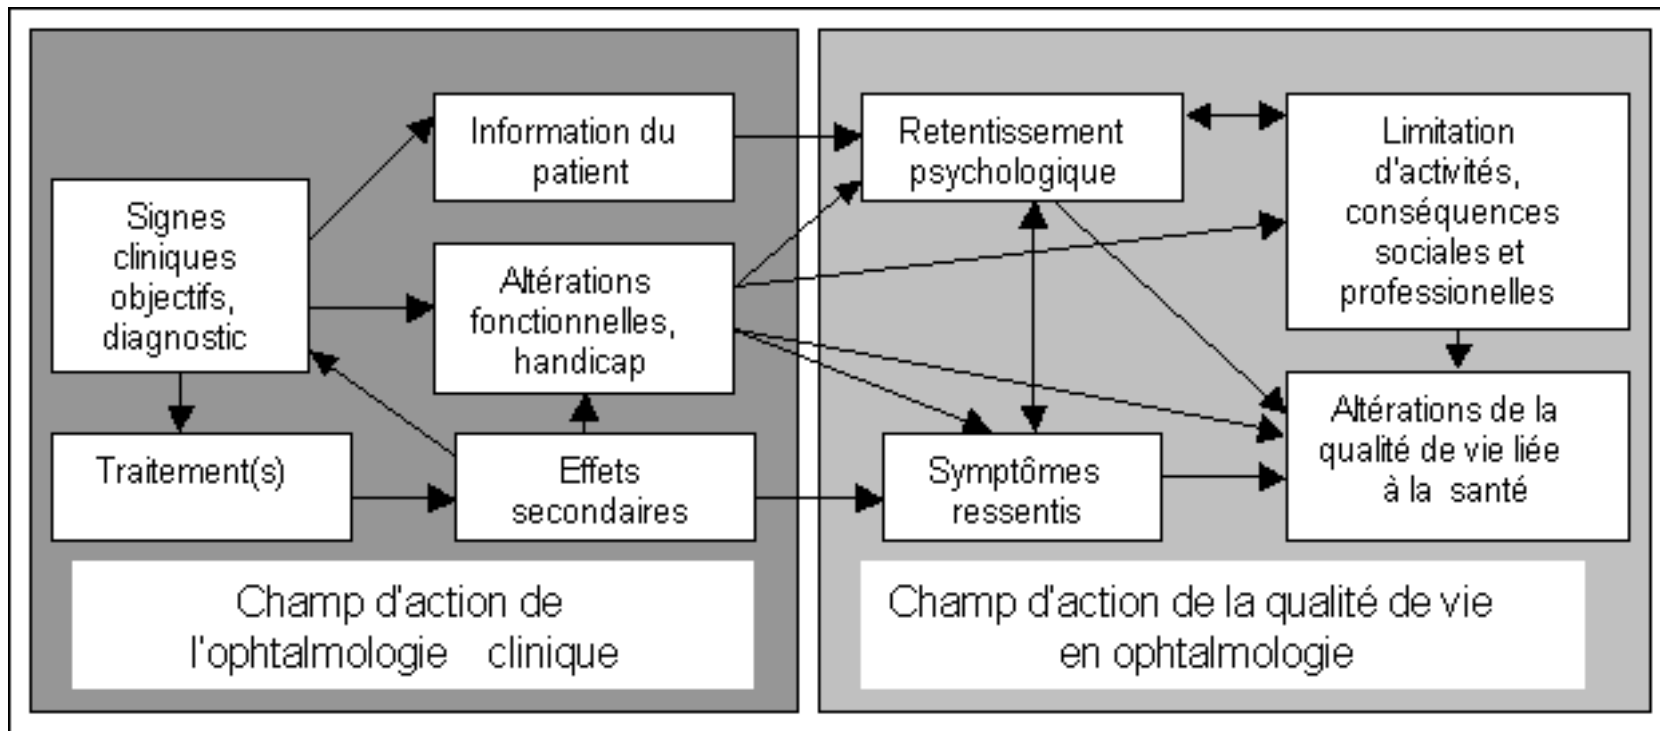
Signes cliniques objectifs, diagnostic

Information du patient

Altérations fonctionnelles, handicap

Traitement(s)

Effets secondaires

Champ d'action de l'ophtalmologie clinique

Retentissement psychologique

Limitation d'activités, conséquences sociales et professionelles

Symptômes ressentis

Altérations de la qualité de vie liée à la santé

Champ d'action de la qualité de vie en ophtalmologie